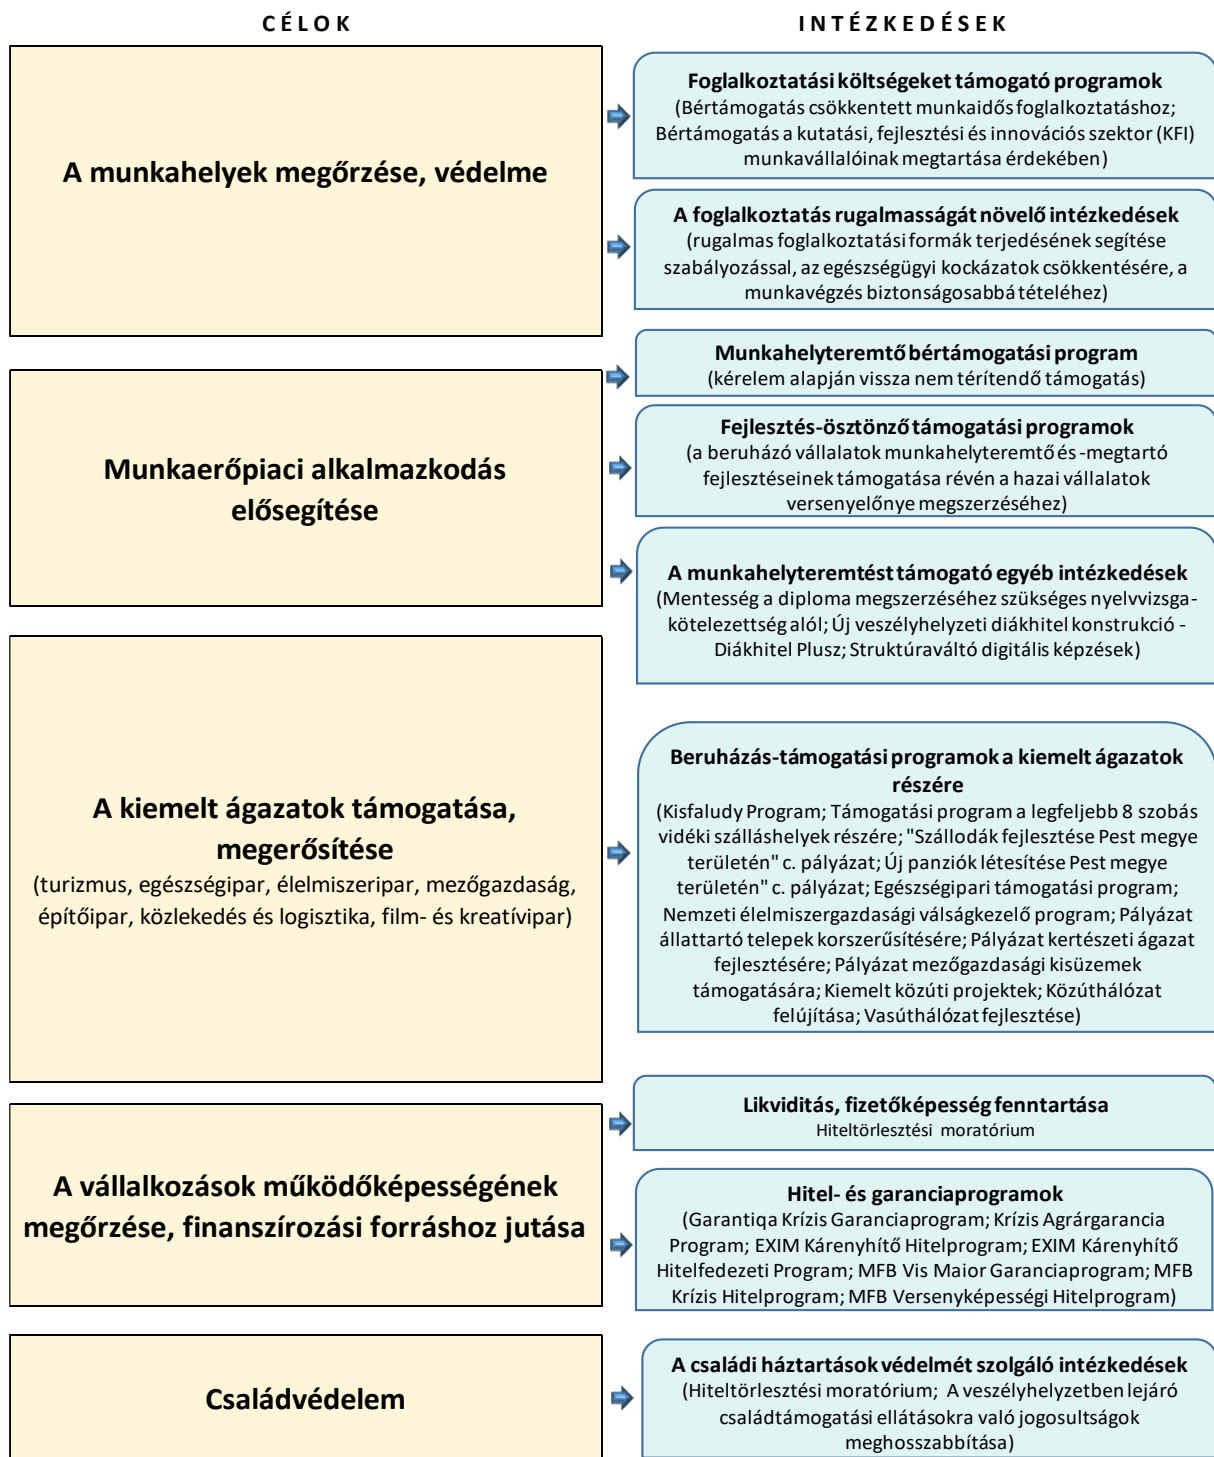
CÉLOK

INTÉZKEDÉSEK

A munkahelyek megőrzése, védelme

Foglalkoztatási költségeket támogató programok
(Bértámogatás csökkentett munkaidős foglalkoztatáshoz; Bértámogatás a kutatási, fejlesztési és innovációs szektor (KFI) munkavállalóinak megtartása érdekében)

A foglalkoztatás rugalmasságát növelő intézkedések
(rugalmas foglalkoztatási formák terjedésének segítése szabályozással, az egészségügyi kockázatok csökkentésére, a munkavégzés biztonságosabbá tételéhez)

Munkaerőpiaci alkalmazkodás elősegítése

Munkahelyteremtő bértámogatási program
(kérelem alapján vissza nem térítendő támogatás)

Fejlesztés-ösztönző támogatási programok
(a beruházó vállalatok munkahelyteremtő és -megtartó fejlesztéseinek támogatása révén a hazai vállalatok versenyelőnye megszerzéséhez)

A munkahelyteremtést támogató egyéb intézkedések
(Mentesség a diploma megszerzéséhez szükséges nyelvvizsga-kötelezettség alól; Új veszélyhelyzeti diákhitel konstrukció - Diákhitel Plusz; Struktúraváltó digitális képzések)

A kiemelt ágazatok támogatása, megerősítése
(turizmus, egészségipar, élelmiszeripar, mezőgazdaság, építőipar, közlekedés és logisztika, film- és kreatívipar)

Beruházás-támogatási programok a kiemelt ágazatok részére
(Kisfaludy Program; Támogatási program a legfeljebb 8 szobás vidéki szálláshelyek részére; "Szállodák fejlesztése Pest megye területén" c. pályázat; Új panziók létesítése Pest megye területén" c. pályázat; Egészségipari támogatási program; Nemzeti élelmiszergazdasági válságkezelő program; Pályázat állattartó telepek korszerűsítésére; Pályázat kertészeti ágazat fejlesztésére; Pályázat mezőgazdasági kisüzemek támogatására; Kiemelt közúti projektek; Közúthálózat felújítása; Vasúthálózat fejlesztése)

A vállalkozások működőképességének megőrzése, finanszírozási forráshoz jutása

Likviditás, fizetőképesség fenntartása
Hiteltörlesztési moratórium

Hitel- és garanciaprogramok
(Garantiqa Krízis Garanciaprogram; Krízis Agrárgarancia Program; EXIM Kárenyhítő Hitelprogram; EXIM Kárenyhítő Hitelfedezeti Program; MFB Vis Maior Garanciaprogram; MFB Krízis Hitelprogram; MFB Versenyképességi Hitelprogram)

Családvédelem

A családi háztartások védelmét szolgáló intézkedések
(Hiteltörlesztési moratórium; A veszélyhelyzetben lejáró családtámogatási ellátásokra való jogosultságok meghosszabbítása)